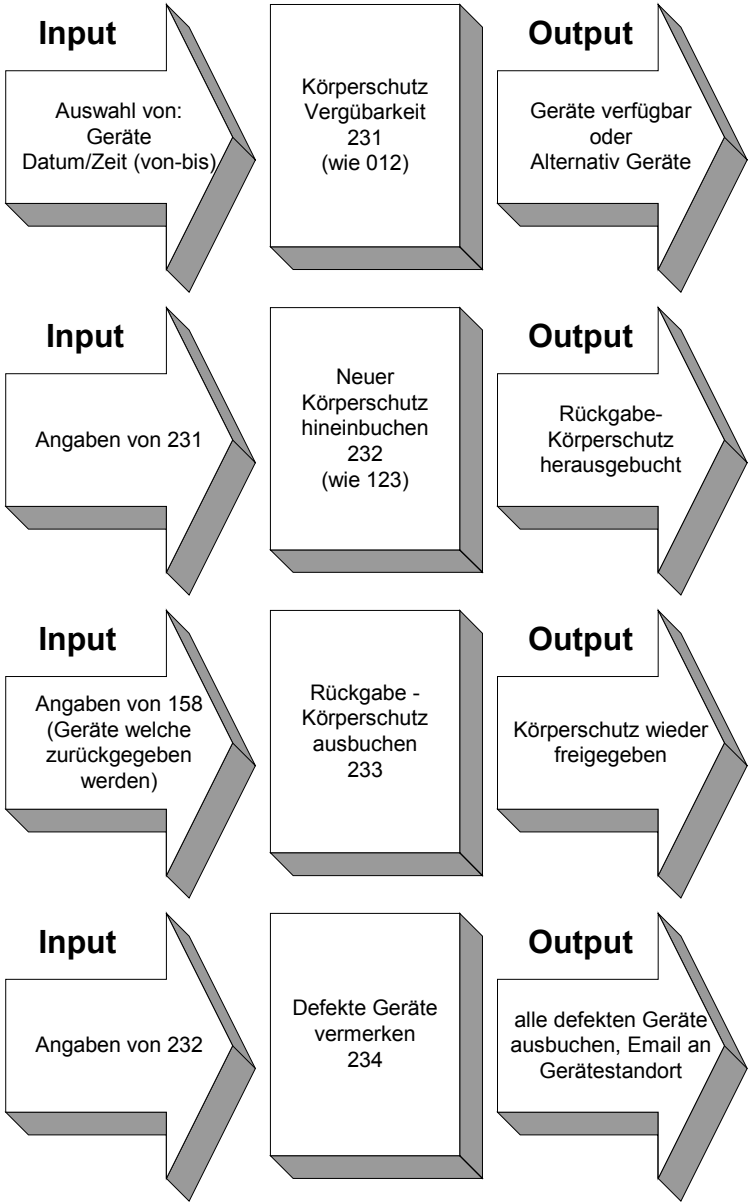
Input

Auswahl von: Geräte Datum/Zeit (von-bis)

Körperschutz Vergübarkeit 231 (wie 012)

Output

Geräte verfügbar oder Alternativ Geräte

Input

Angaben von 231

Neuer Körperschutz hineinbuchen 232 (wie 123)

Output

Rückgabe-Körperschutz herausgebucht

Input

Angaben von 158 (Geräte welche zurückgegeben werden)

Rückgabe - Körperschutz ausbuchen 233

Output

Körperschutz wieder freigegeben

Input

Angaben von 232

Defekte Geräte vermerken 234

Output

alle defekten Geräte ausbuchen, Email an Gerätestandort